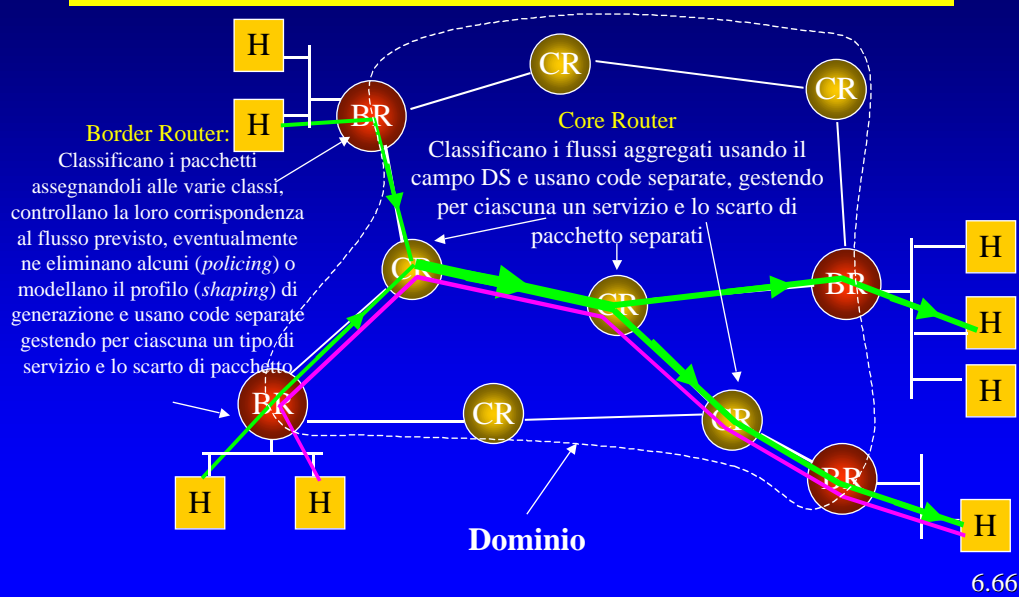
H

H

BR

CR

CR

Border Router:
Classificano i pacchetti assegnandoli alle varie classi, controllano la loro corrispondenza al flusso previsto, eventualmente ne eliminano alcuni (*policing*) o modellano il profilo (*shaping*) di generazione e usano code separate gestendo per ciascuna un tipo di servizio e lo scarto di pacchetto

Core Router
Classificano i flussi aggregati usando il campo DS e usano code separate, gestendo per ciascuna un servizio e lo scarto di pacchetto separati

CR

CR

BR

H

H

H

BR

CR

CR

BR

H

H

H

Dominio

6.66